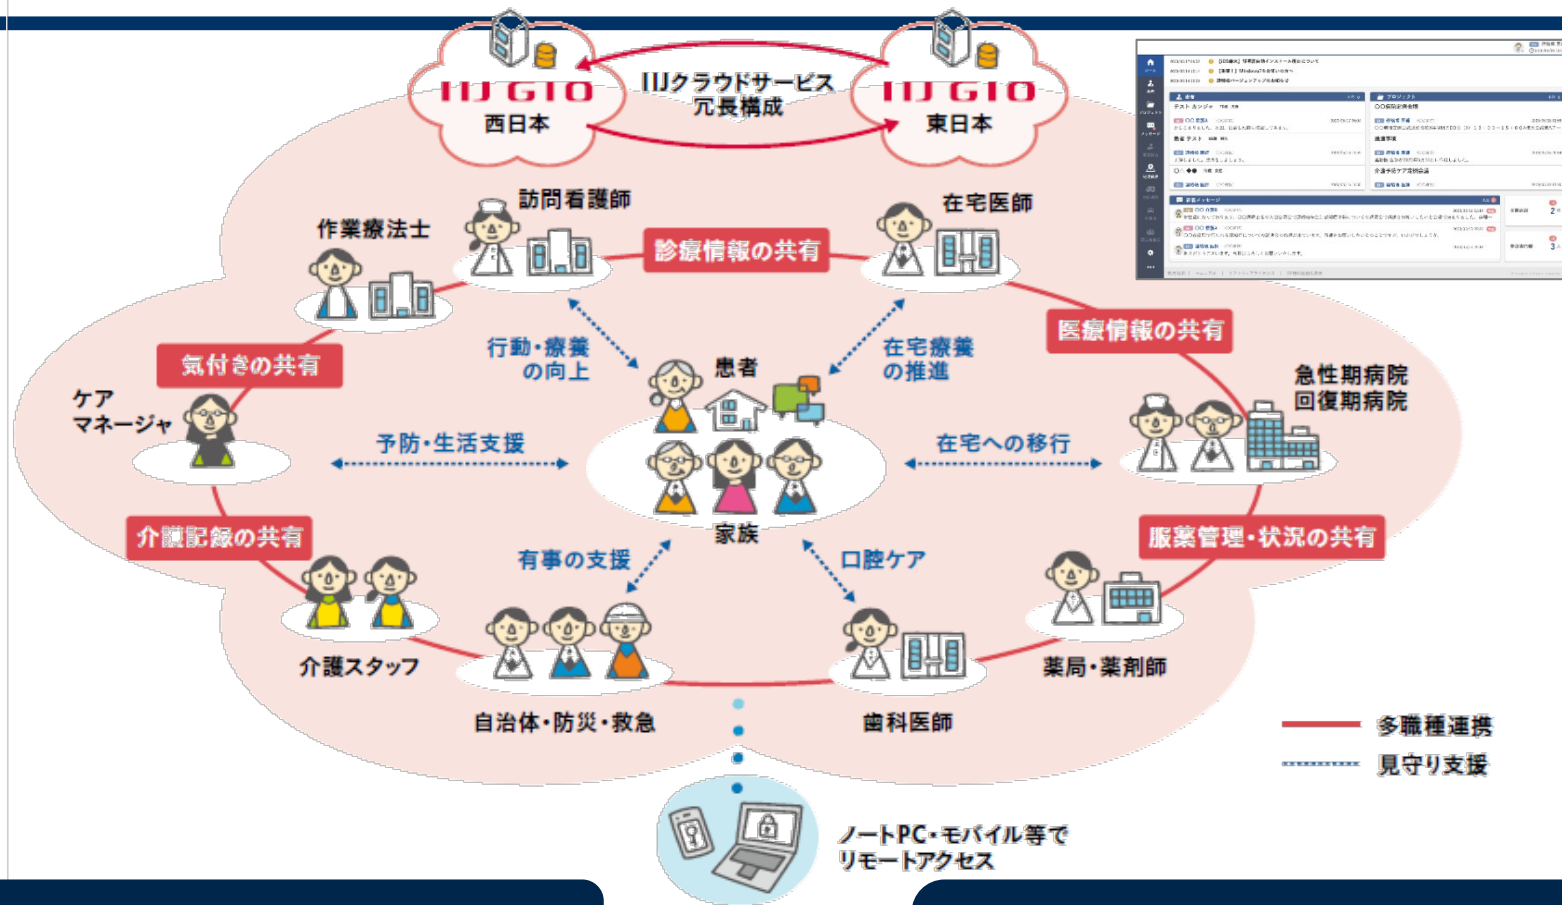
IIJ GIO
西日本

IIJクラウドサービス
冗長構成

IIJ GIO
東日本

訪問看護師

在宅医師

作業療法士

診療情報の共有

医療情報の共有

行動・療養の向上

在宅療養の推進

気付きの共有

患者

急性期病院
回復期病院

ケアマネージャ

予防・生活支援

在宅への移行

家族

介護記録の共有

服薬管理・状況の共有

有事の支援

口腔ケア

介護スタッフ

薬局・薬剤師

自治体・防災・救急

歯科医師

多職種連携

見守り支援

ノートPC・モバイル等でリモートアクセス